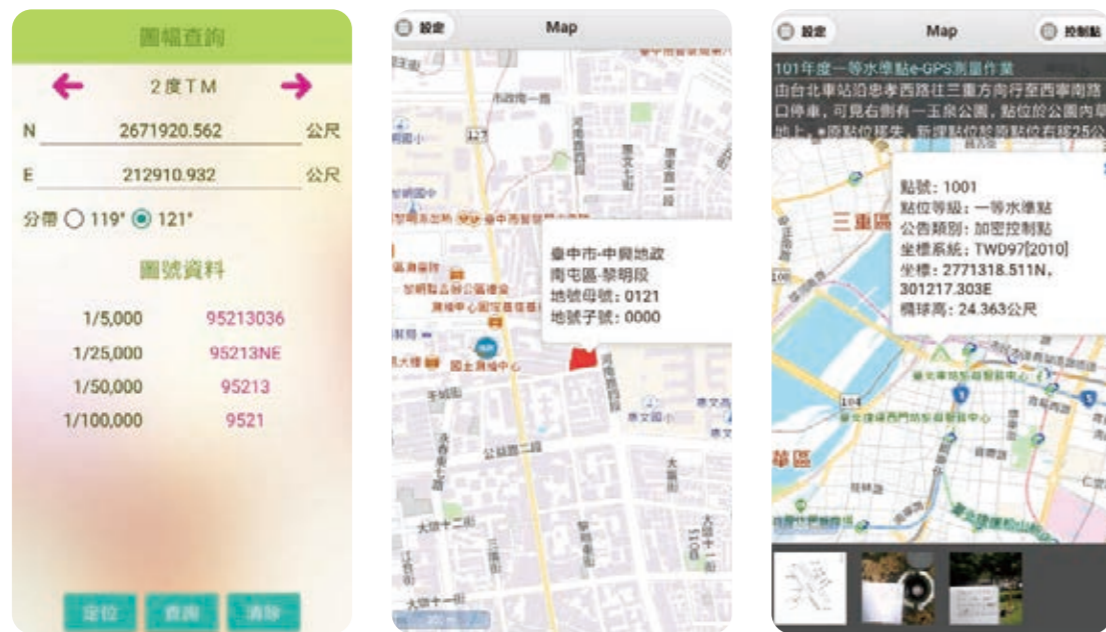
圖幅查詢

2度TM

N 2671920.562 公尺

E 212910.932 公尺

分帶 119° 121°

圖號資料

| | |
|---|---|
| 1/5,000 | 95213036 |
| 1/25,000 | 95213NE |
| 1/50,000 | 95213 |
| 1/100,000 | 9521 |

定位 查詢 清除

設定 Map

臺中市-中興地政
南屯區-黎明段
地號母號: 0121
地號子號: 0000

市政西一路
河南路四段
公益路二段
大墩十二街
大墩十一街
河南路三段
國土測繪中心

設定 Map 控制點

101年度一等水準點e-GPS測量作業
由台北車站沿忠孝西路往三重方向行至西寧南路口停車，可見右側有一玉泉公園，點位於公園內草地上，•原點位移失，新埋點位於原點位右移25公

點號: 1001
點位等級: 一等水準點
公告類別: 加密控制點
坐標系統: TWD97[2010]
坐標: 2771318.511N, 301217.303E
橢球高: 24.363公尺

三重區
萬華區